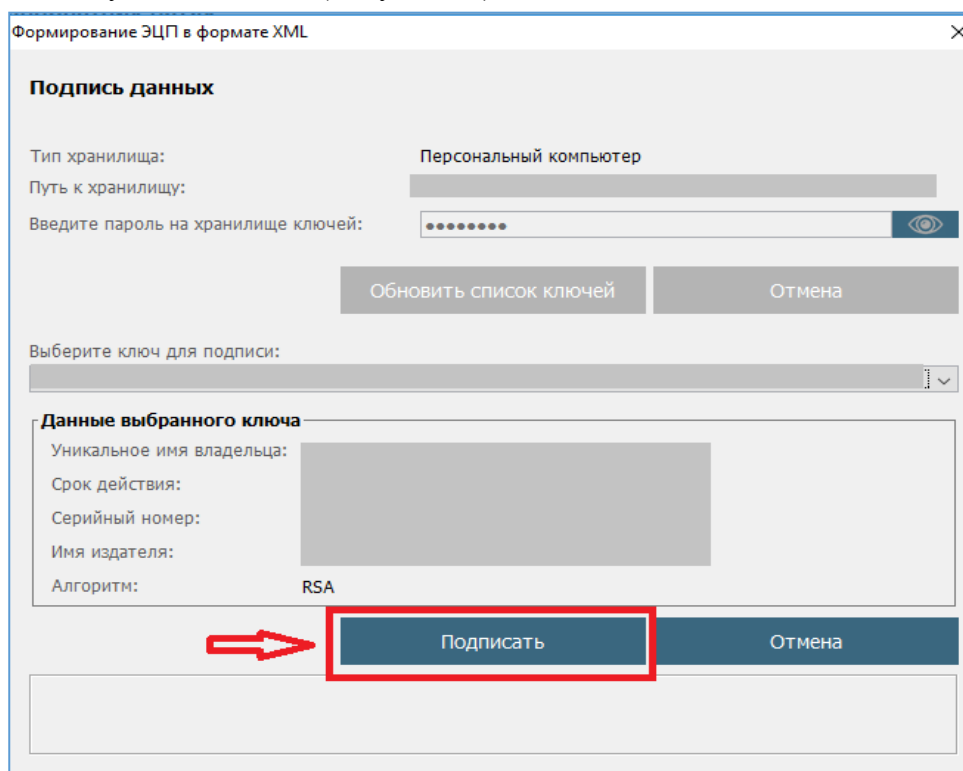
Формирование ЭЦП в формате XML

Подпись данных

Тип хранилища: Персональный компьютер

Путь к хранилищу:

Введите пароль на хранилище ключей: ••••••••

Обновить список ключей

Отмена

Выберите ключ для подписи:

Данные выбранного ключа

Уникальное имя владельца:

Срок действия:

Серийный номер:

Имя издателя:

Алгоритм: RSA

Подписать

Отмена